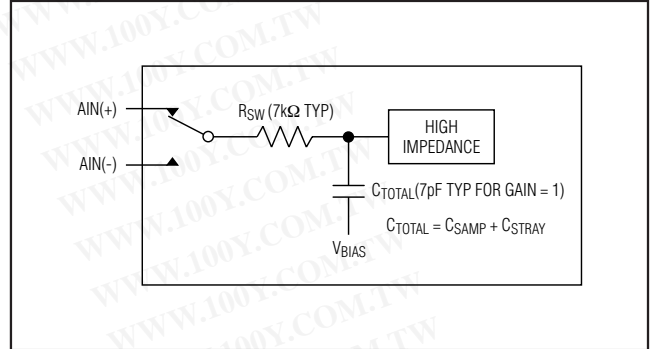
AIN(+)

AIN(-)

$R_{SW}$ (7kΩ TYP)

HIGH IMPEDANCE

$C_{TOTAL}$(7pF TYP FOR GAIN = 1)

$C_{TOTAL} = C_{SAMP} + C_{STRAY}$

$V_{BIAS}$

WWW.100Y.COM.TW
WWW.100Y.COM.TW
WWW.100Y.COM.TW
WWW.100Y.COM.TW
WWW.100Y.COM.TW
WWW.100Y.COM.TW
WWW.100Y.COM.TW